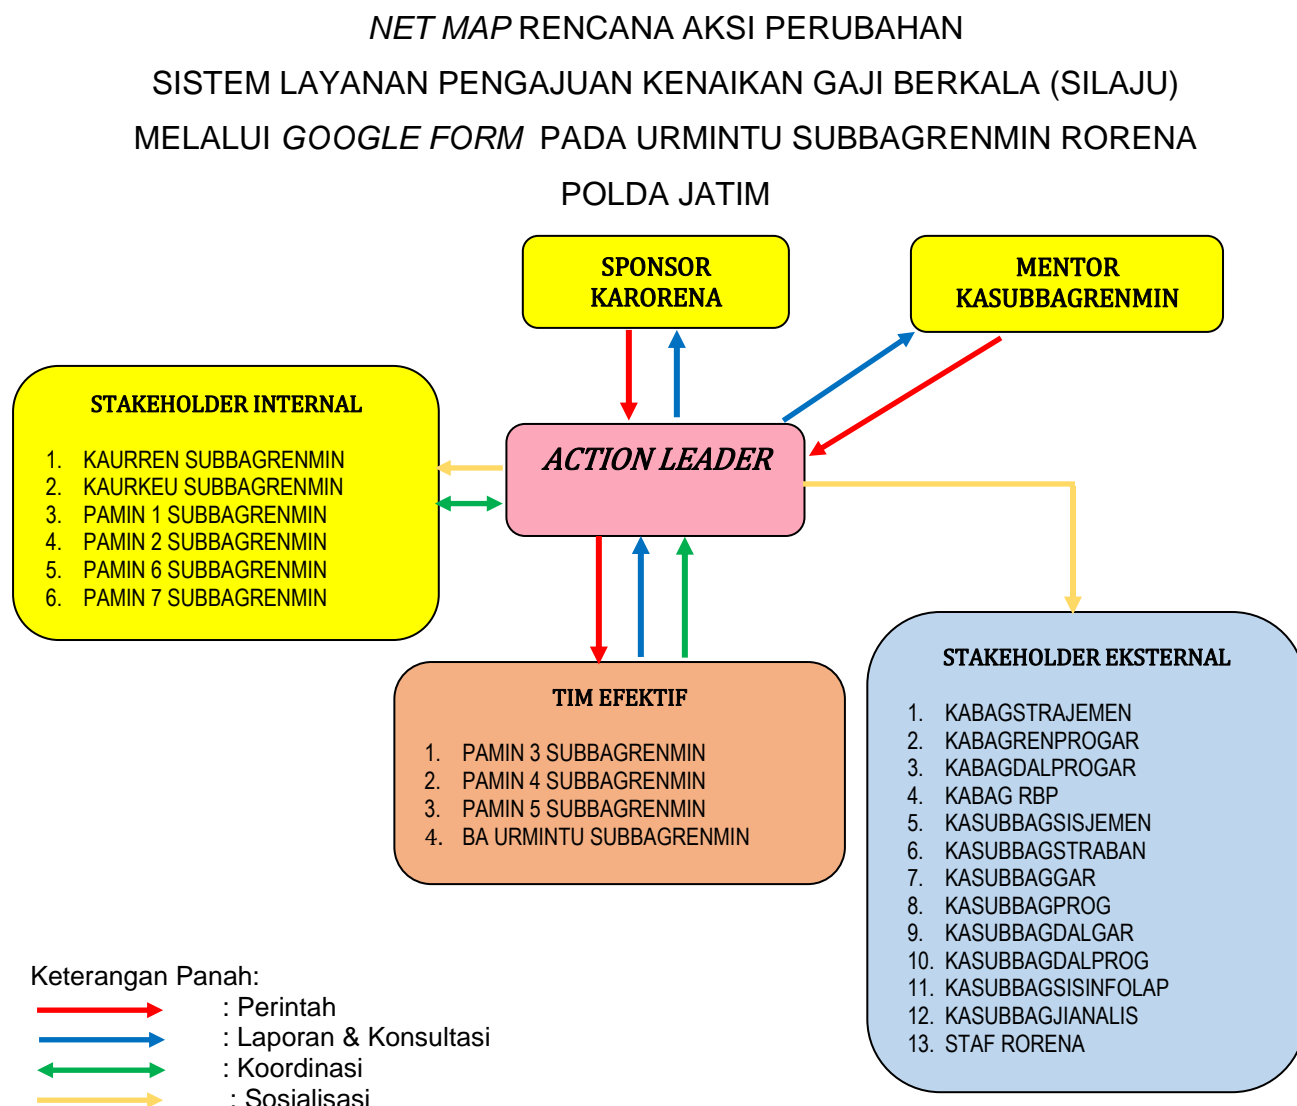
NET MAP RENCANA AKSI PERUBAHAN
SISTEM LAYANAN PENGAJUAN KENAIKAN GAJI BERKALA (SILAJU)
MELALUI GOOGLE FORM PADA URMINTU SUBBAGRENMIN RORENA
POLDA JATIM

SPONSOR
KARORENA

MENTOR
KASUBBAGRENMIN

STAKEHOLDER INTERNAL

1. KAURREN SUBBAGRENMIN
2. KAURKEU SUBBAGRENMIN
3. PAMIN 1 SUBBAGRENMIN
4. PAMIN 2 SUBBAGRENMIN
5. PAMIN 6 SUBBAGRENMIN
6. PAMIN 7 SUBBAGRENMIN

ACTION LEADER

TIM EFEKTIF

1. PAMIN 3 SUBBAGRENMIN
2. PAMIN 4 SUBBAGRENMIN
3. PAMIN 5 SUBBAGRENMIN
4. BA URMINTU SUBBAGRENMIN

STAKEHOLDER EKSTERNAL

1. KABAGSTRAJEMEN
2. KABAGRENPROGAR
3. KABAGDALPROGAR
4. KABAG RBP
5. KASUBBAGSISJEMEN
6. KASUBBAGSTRABAN
7. KASUBBAGGAR
8. KASUBBAGPROG
9. KASUBBAGDALGAR
10. KASUBBAGDALPROG
11. KASUBBAGSISINFOLAP
12. KASUBBAGJIANALIS
13. STAF RORENA

Keterangan Panah:
: Perintah
: Laporan & Konsultasi
: Koordinasi
: Sosialisasi